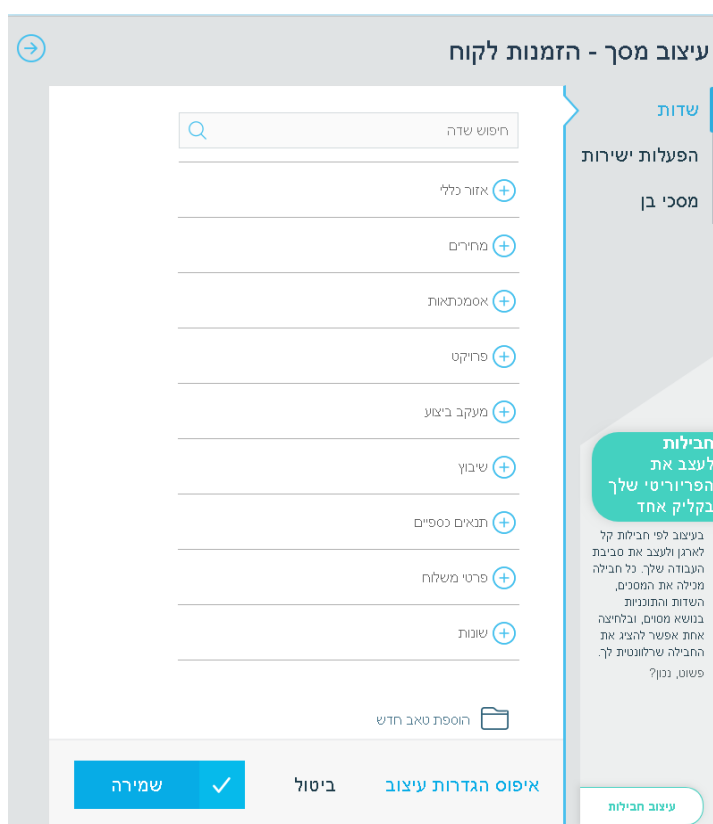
עיצוב מסך - הזמנות לקוח

שדות
הפעלות ישירות
מסכי בן

חיפוש שדה

אזור כללי
מחירים
אסמכתאות
פרויקט
מעקב ביצוע
שיבוץ
תנאים כספיים
פרטי משלוח
שונות

הוספת טאב חדש

חבילות
לעצב את
הפריוריטי שלך
בקליק אחד

בעיצוב לפי חבילות קל לארגן ולעצב את סביבת העבודה שלך. כל חבילה מכילה את המסכים, השדות והתוכניות בנושא מסוים, ובלחיצה אחת אפשר להציג את החבילה שרלוונטית לך.
פשוט, נכון?

עיצוב חבילות

איפוס הגדרות עיצוב
ביטול
שמירה